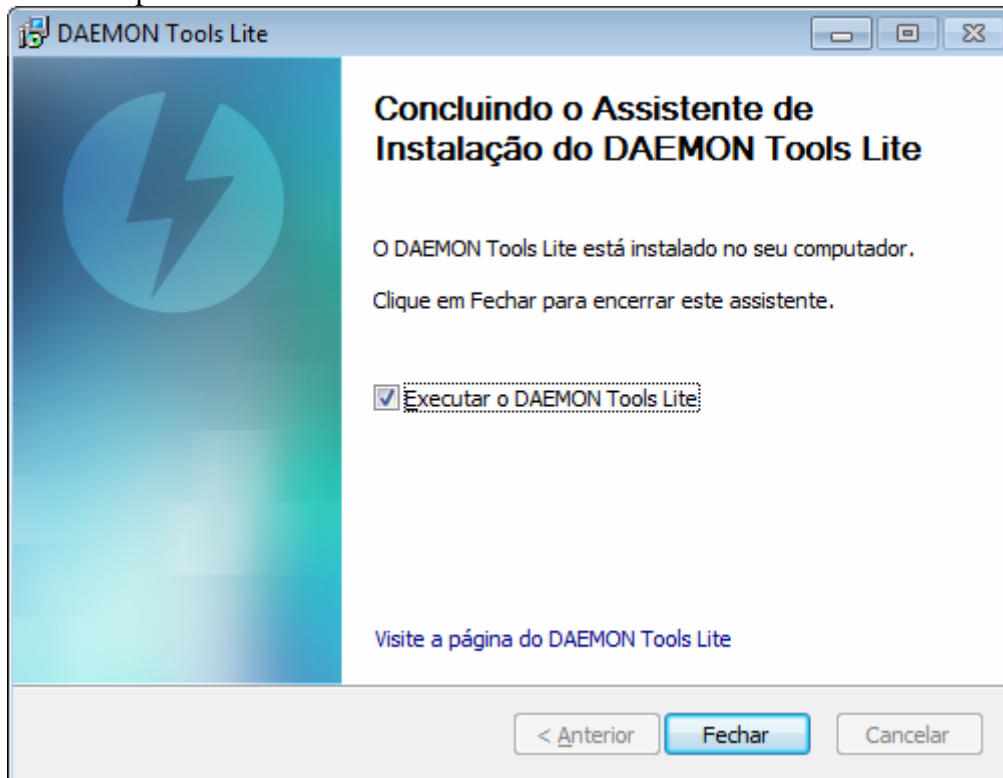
DAEMON Tools Lite

Concluindo o Assistente de Instalação do DAEMON Tools Lite

O DAEMON Tools Lite está instalado no seu computador.

Clique em Fechar para encerrar este assistente.

Executar o DAEMON Tools Lite

Visite a página do DAEMON Tools Lite

< Anterior
Fechar
Cancelar